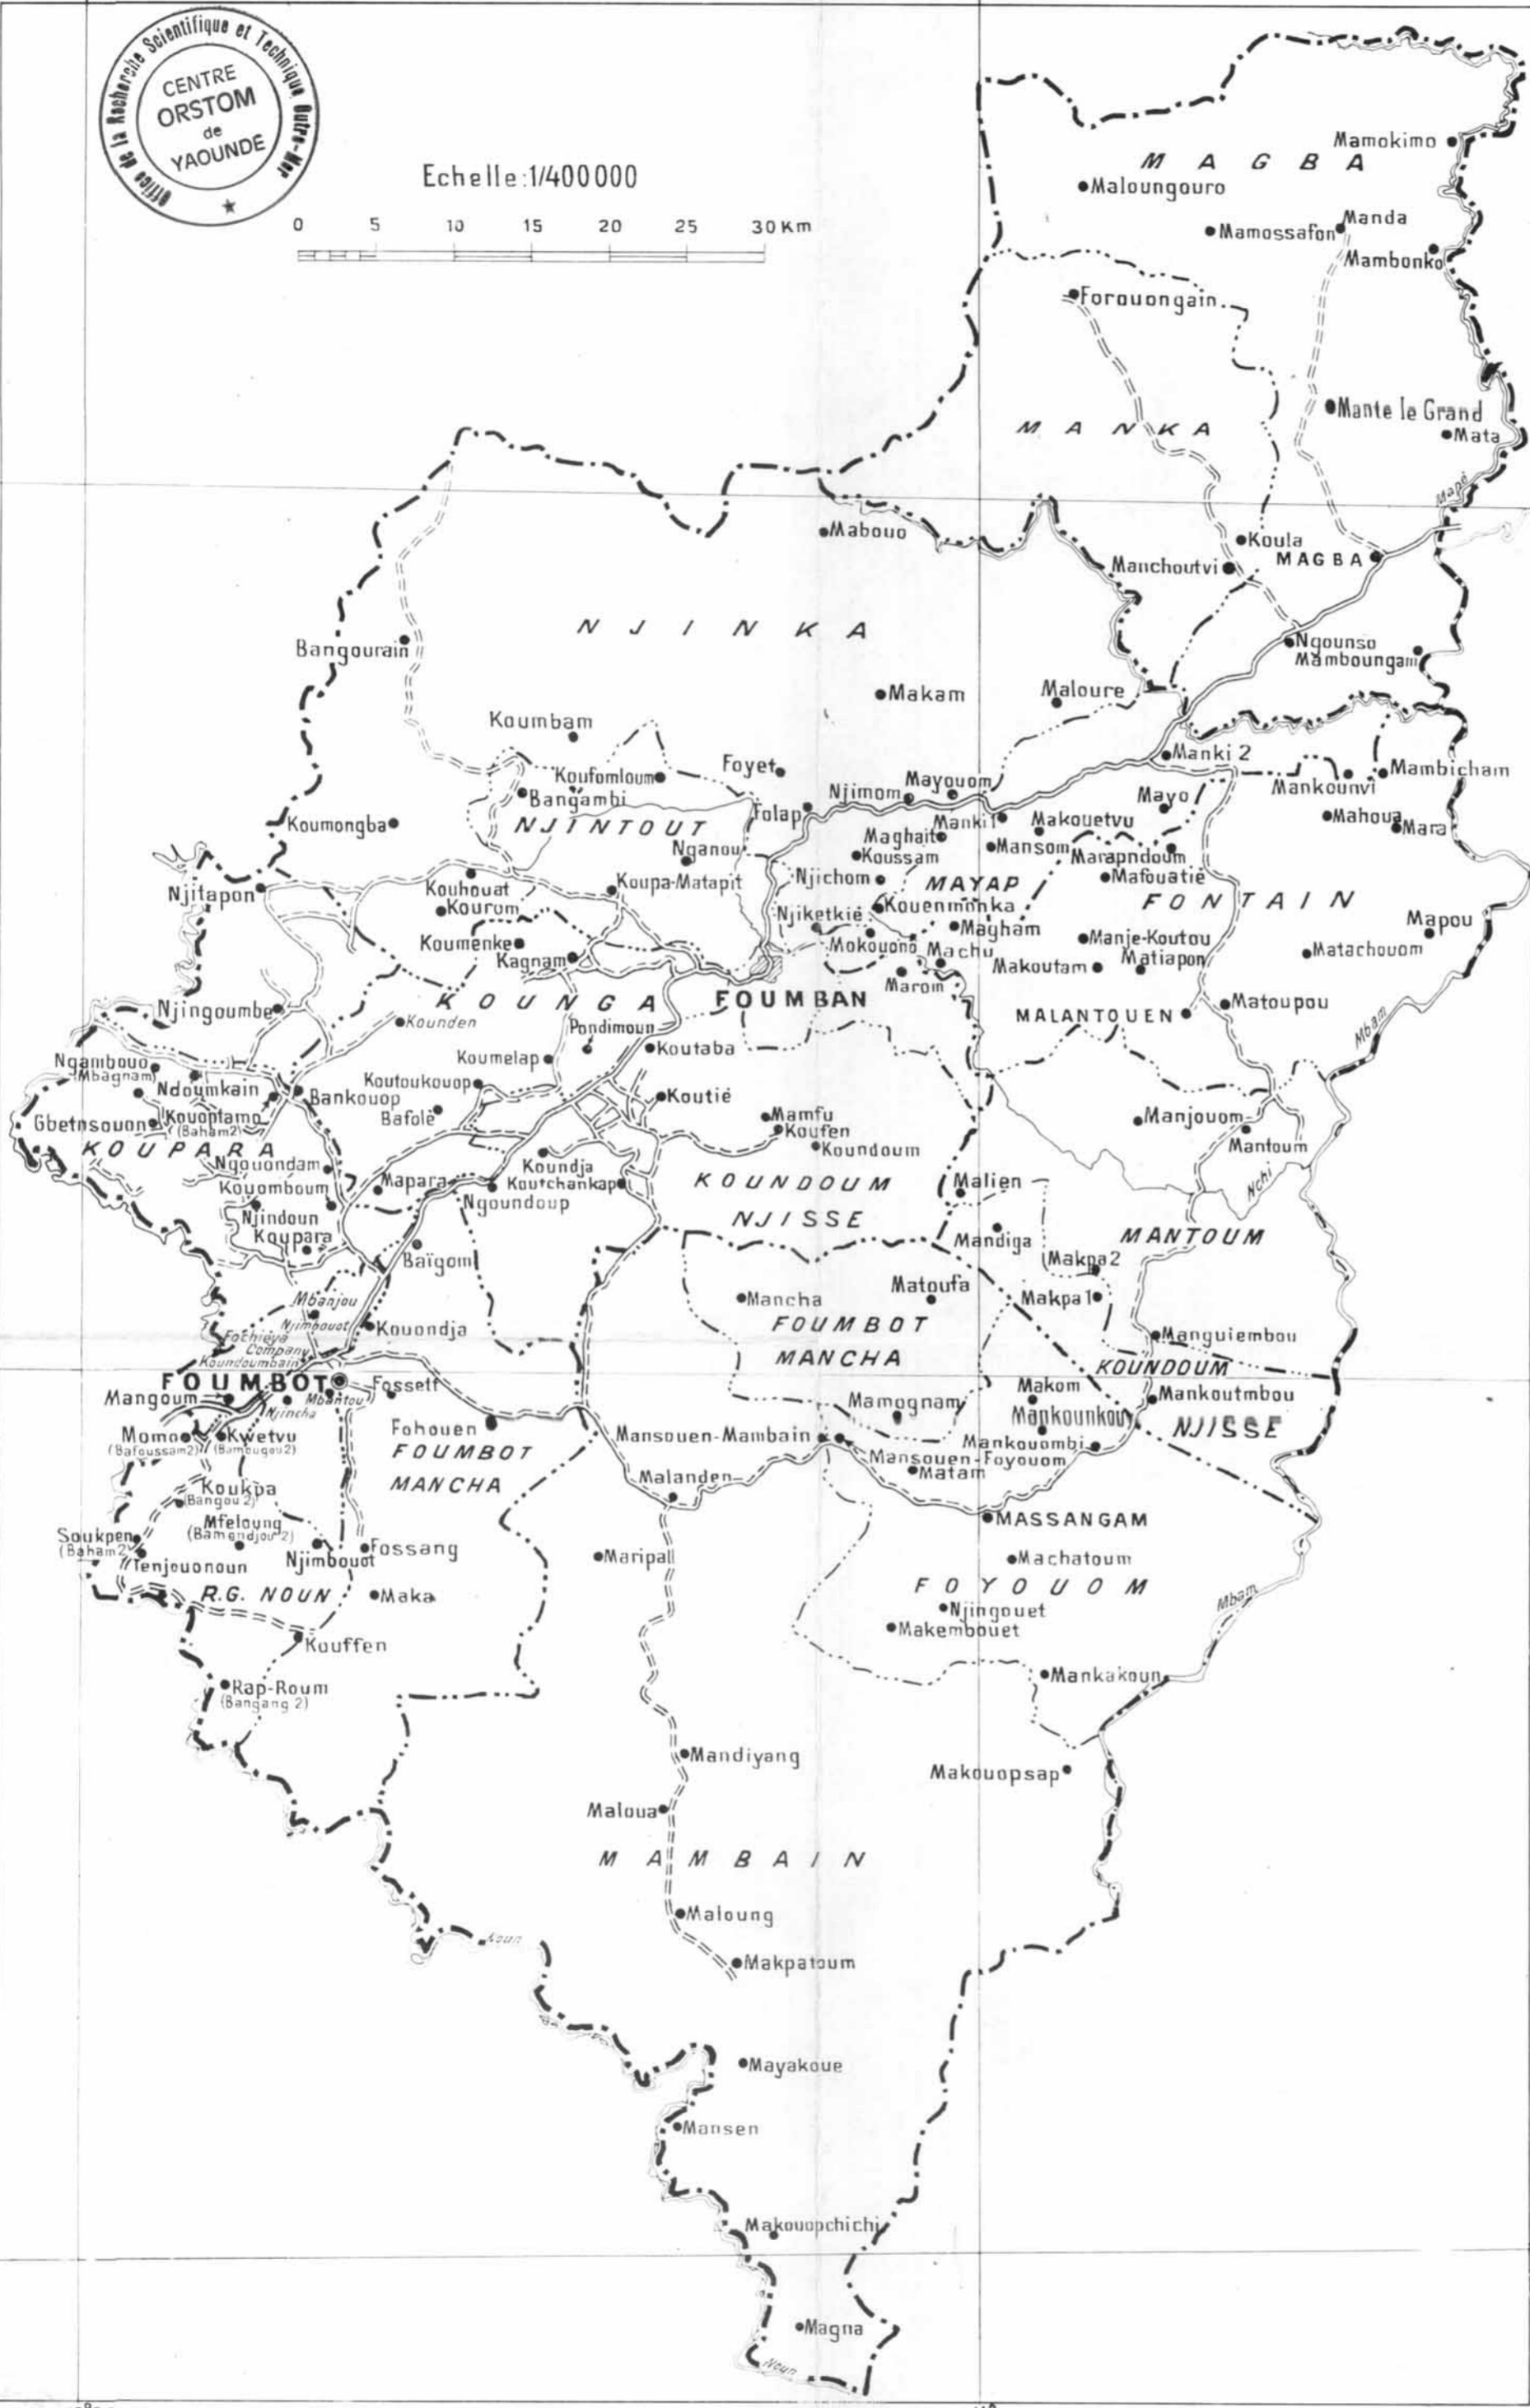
Office de la Recherche Scientifique et Technique Outre-Mer
CENTRE ORSTOM de YAOUNDE

Echelle: 1/400000

0 5 10 15 20 25 30 Km

M A G B A
Mamokimo
Maloungouro
Mamossafon
Manda
Mambonko
Forouongain
M A N K A
Mante le Grand
Mata
Mapé
Maboua
Koula
Manchoutvi
MAGBA
N J I N K A
Bangourain
Ngounso
Mamboungam
Makam
Maloure
Koumbam
Manki 2
Foyet
Koufomloum
Mayouom
Mankounvi
Mambicham
Bangambi
Njimom
Mayo
Mahoua
Mara
Koumongba
NJINTOUT
Folap
Manki 1
Makouetvu
Maghait
Mansom
Marapndoum
Nganou
Koussam
Mafouatié
Njitapon
Kouhouat
Koupa-Matapit
Njichom
MAYAP
FONTAIN
Kourom
Kouenmnka
Njiketkié
Mayham
Mapou
Koumenke
Mokouono
Machu
Manje-Koutou
Matachouom
Kagnam
Matiapon
Makoutam
Maroin
K O U N G A
FOUMBAN
Njingoumbe
Kounden
Matoupou
MALANTOUEN
Pondimoun
Ngambouo
Koutaba
Mbagnam
Koumelap
Ndoumkain
Koutoukouop
Gbetnsouon
Kouontamo
(Baham 2)
Bankouop
Bafolé
Koutié
Mamfu
Manjouom
K O U P A R A
Koufen
Koundoum
Mantoum
Ngouondam
Koundja
Koutchankap
K O U N D O U M
Mbam
Malien
Kouomboum
Mapara
Nchi
Ngoundoup
Njindoun
Koupara
N J I S S E
Mandiga
MANTOUM
Baïgom
Makpa 2
Mbanjou
Mancha
Matoufa
Makpa 1
Njimbouot
FOUMBOT
Kouondja
Fochieya Company
Koundoumbain
MANCHA
Manguiembou
FOUMBOT
Fossett
KOUNDOUM
Mangoum
Mbantou
Mamognam
Makom
Mankoutmbou
Njincha
Fohouen
Mankounkou
NJISSE
Momo
Kwetvu
FOUMBOT
Mansouen-Mambain
Mankouombi
(Bafoussam 2)
(Bamougou 2)
Mansouen-Foyouom
Matam
Koukpa
MANCHA
Malanden
(Bangou 2)
MASSANGAM
Soukpen
Mfeloung
(Bamendjou 2)
Machatoum
(Baham 2)
Fossang
Tenjeuonoun
Njimbouot
Maripal
F O Y O U O M
R.G. NOUN
Maka
Njingouet
Makembouet
Kouffen
Mbam
Mankakoun
Rap-Roum
(Bangang 2)
Mandiyang
Makouopsap
Maloua
M A M B A I N
Maloung
Noun
Makpatoum
Mayakoue
Mansen
Makouopchichi
Magna
Noun